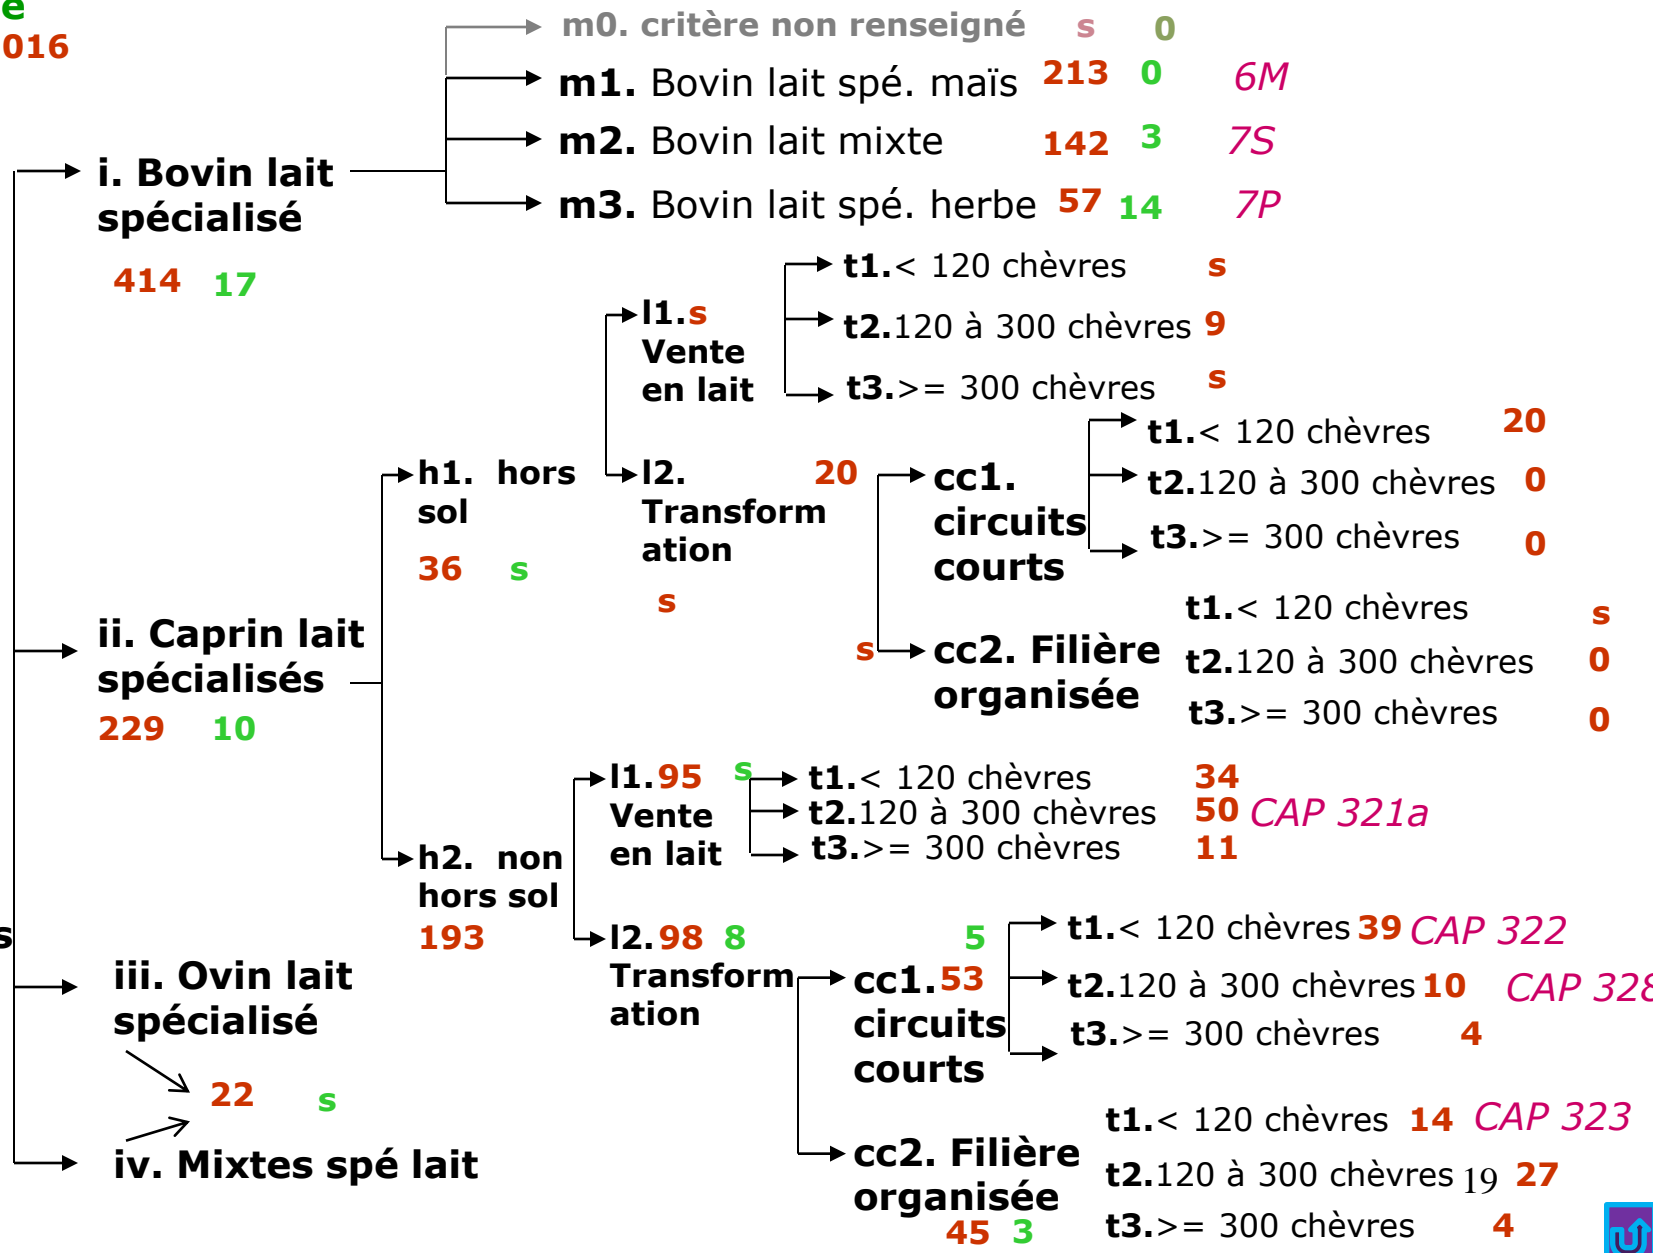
e
016

m0. critère non renseigné s 0
m1. Bovin lait spé. maïs 213 0 6M
m2. Bovin lait mixte 142 3 7S
m3. Bovin lait spé. herbe 57 14 7P

i. Bovin lait spécialisé
414 17

t1.< 120 chèvres s
t2.120 à 300 chèvres 9
t3.>= 300 chèvres s

l1.s Vente en lait

t1.< 120 chèvres 20
t2.120 à 300 chèvres 0
t3.>= 300 chèvres 0

h1. hors sol
36 s

l2. 20 Transformation
s

cc1. circuits courts

t1.< 120 chèvres s
t2.120 à 300 chèvres 0
t3.>= 300 chèvres 0

s cc2. Filière organisée

ii. Caprin lait spécialisés
229 10

l1.95 s Vente en lait
t1.< 120 chèvres 34
t2.120 à 300 chèvres 50 CAP 321a
t3.>= 300 chèvres 11

h2. non hors sol
193

s

l2.98 8 Transformation
5
cc1.53 circuits courts
t1.< 120 chèvres 39 CAP 322
t2.120 à 300 chèvres 10 CAP 328
t3.>= 300 chèvres 4

iii. Ovin lait spécialisé
22 s

iv. Mixtes spé lait

t1.< 120 chèvres 14 CAP 323
t2.120 à 300 chèvres 19 27
t3.>= 300 chèvres 4

cc2. Filière organisée
45 3